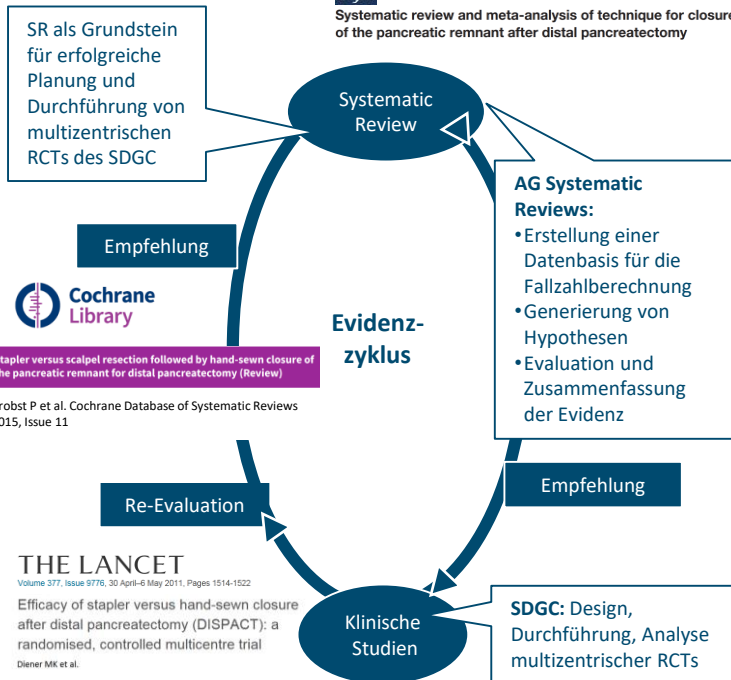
SR als Grundstein für erfolgreiche Planung und Durchführung von multizentrischen RCTs des SDGC

Systematic review and meta-analysis of technique for closure of the pancreatic remnant after distal pancreatectomy

Systematic Review

AG Systematic Reviews:
•Erstellung einer Datenbasis für die Fallzahlberechnung
•Generierung von Hypothesen
•Evaluation und Zusammenfassung der Evidenz

Empfehlung

Cochrane Library

stapler versus scalpel resection followed by hand-sewn closure of the pancreatic remnant for distal pancreatectomy (Review)

robst P et al. Cochrane Database of Systematic Reviews 015, Issue 11

Evidenz-zyklus

Empfehlung

Re-Evaluation

THE LANCET
Volume 377, Issue 9776, 30 April–6 May 2011, Pages 1514-1522
Efficacy of stapler versus hand-sewn closure after distal pancreatectomy (DISPACT): a randomised, controlled multicentre trial
Diener MK et al.

Klinische Studien

SDGC: Design, Durchführung, Analyse multizentrischer RCTs